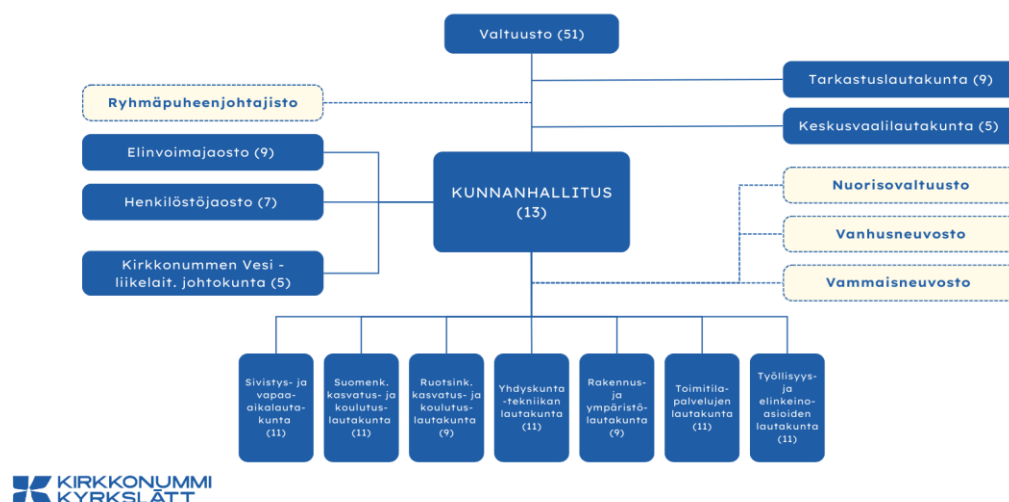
Valtuusto (51)

Ryhmäpuheenjohtajisto

Tarkastuslautakunta (9)

Keskusvaalilautakunta (5)

Elinvoimajaosto (9)

Henkilöstöjaosto (7)

Kirkkonummen Vesi - liikelait. johtokunta (5)

KUNNANHALLITUS (13)

Nuorisovaltuusto

Vanhusneuvosto

Vammaisneuvosto

Sivistys- ja vapaa-aikalautakunta (11)

Suomenk. kasvatus- ja koulutuslautakunta (11)

Ruotsink. kasvatus- ja koulutuslautakunta (9)

Yhdyskunta-tekniikan lautakunta (11)

Rakennus- ja ympäristölautakunta (9)

Toimitilapalvelujen lautakunta (11)

Työllisyys- ja elinkeinoasioiden lautakunta (11)

KIRKKONUMMI KYRKSLÄTT